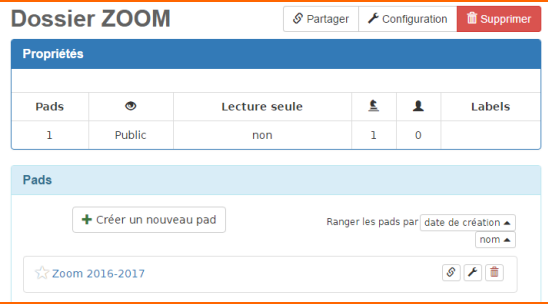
Dossier ZOOM

Partager
Configuration
Supprimer

Propriétés

| Pads | | Lecture seule | | | Labels |
|---|---|---|---|---|---|
| 1 | Public | non | 1 | 0 | |

Pads

Créer un nouveau pad

Ranger les pads par date de création
nom

Zoom 2016-2017